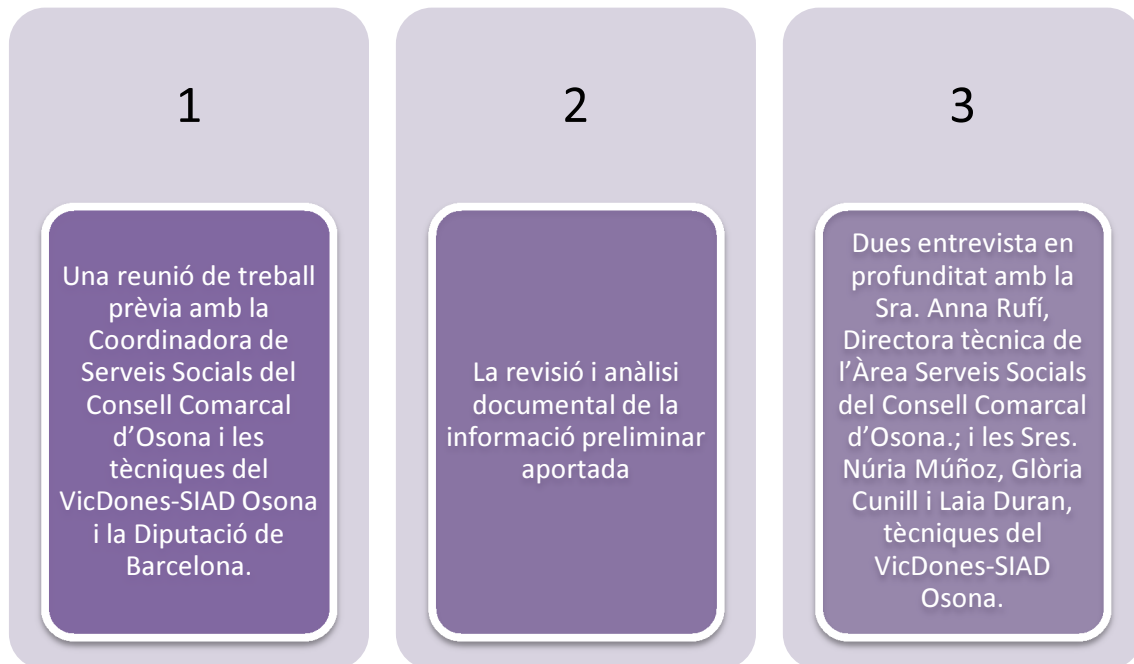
1

Una reunió de treball prèvia amb la Coordinadora de Serveis Socials del Consell Comarcal d'Osona i les tècniques del VicDones-SIAD Osona i la Diputació de Barcelona.

2

La revisió i anàlisi documental de la informació preliminar aportada

3

Dues entrevista en profunditat amb la Sra. Anna Rufí, Directora tècnica de l'Àrea Serveis Socials del Consell Comarcal d'Osona.; i les Sres. Núria Múñoz, Glòria Cunill i Laia Duran, tècniques del VicDones-SIAD Osona.